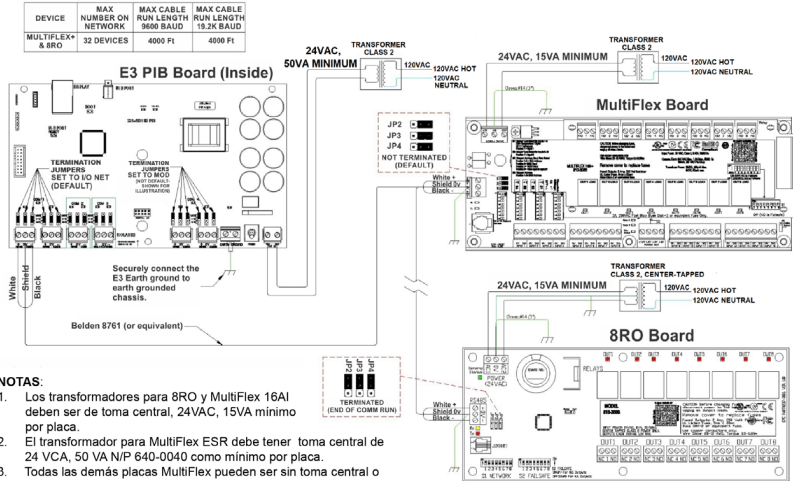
| DEVICE | MAX NUMBER ON NETWORK | MAX CABLE RUN LENGTH 9600 BAUD | MAX CABLE RUN LENGTH 19.2K BAUD |
|---|---|---|---|
| MULTIFLEX+ & 8RO | 32 DEVICES | 4000 Ft | 4000 Ft |

E3 PIB Board (Inside)

24VAC, 50VA MINIMUM

TRANSFORMER CLASS 2

120VAC

120VAC HOT

120VAC NEUTRAL

TRANSFORMER CLASS 2

24VAC, 15VA MINIMUM

120VAC

120VAC HOT

120VAC NEUTRAL

MultiFlex Board

JP2

JP3

JP4

NOT TERMINATED (DEFAULT)

TERMINATION JUMPERS SET TO I/O NET (DEFAULT)

TERMINATION JUMPERS SET TO MOD (NOT DEFAULT - SHOWN FOR ILLUSTRATION)

White +

Shield 0v

Black -

Securely connect the E3 Earth ground to earth grounded chassis.

White

Shield

Black

Belden 8761 (or equivalent)

TRANSFORMER CLASS 2, CENTER-TAPPED

24VAC, 15VA MINIMUM

120VAC

120VAC HOT

120VAC NEUTRAL

8RO Board

JP2 JP3 JP4

TERMINATED (END OF COMM RUN)

White +

Shield 0v

Black -

POWER 24VAC

RELAYS

OUT1 OUT2 OUT3 OUT4 OUT5 OUT6 OUT7 OUT8

S1 NETWORK

S2 FAILSAFE

NOTAS:

1. Los transformadores para 8RO y MultiFlex 16AI deben ser de toma central, 24VAC, 15VA mínimo por placa.

2. El transformador para MultiFlex ESR debe tener toma central de 24 VCA, 50 VA N/P 640-0040 como mínimo por placa.

3. Todas las demás placas MultiFlex pueden ser sin toma central o